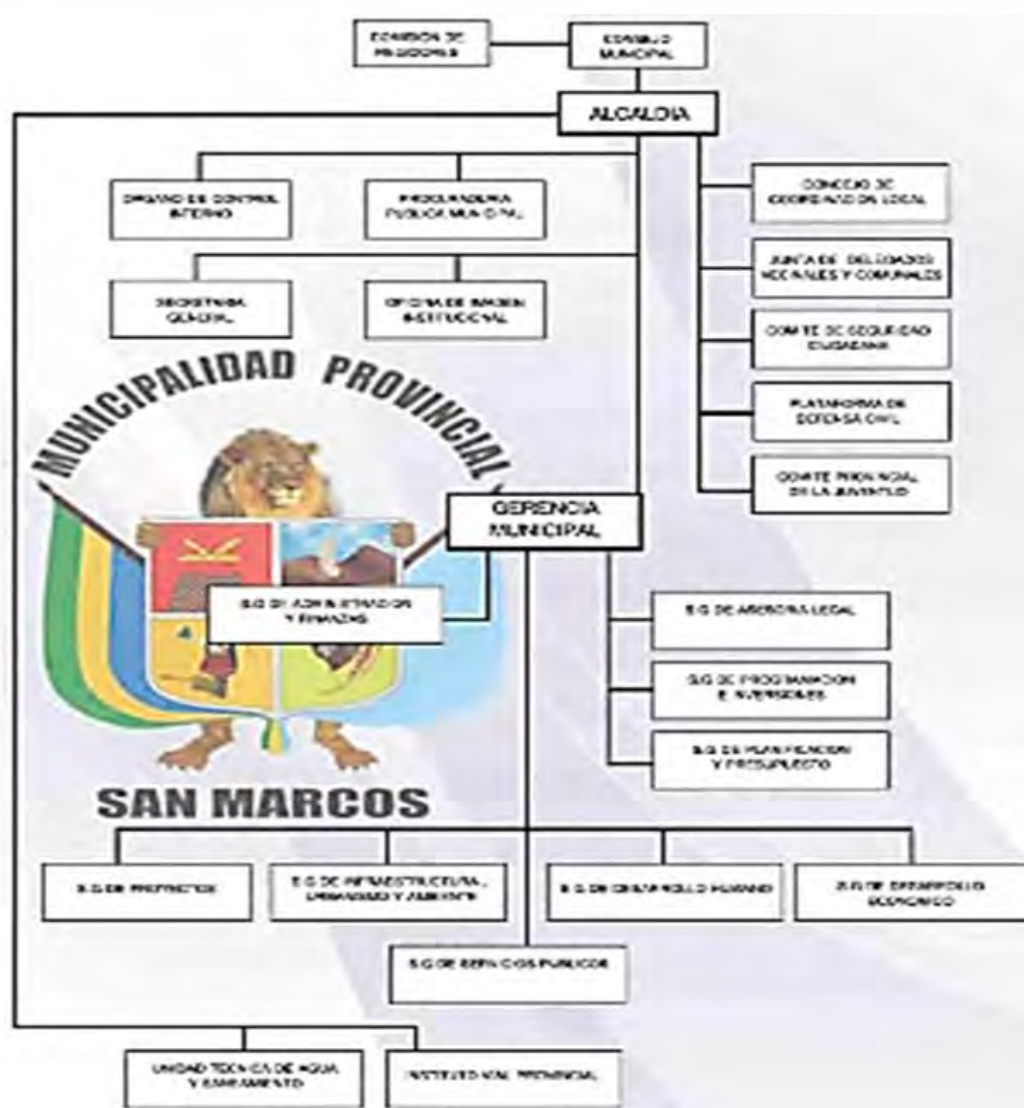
COMISION DE REGIDORES

CONSEJO MUNICIPAL

ALCALDIA

ORGANO DE CONTROL INTERNO

PROCURADURIA PUBLICA MUNICIPAL

CONCEJO DE COORDINACION LOCAL

JUNTA DE DELEGADOS VECINALES Y COMUNALES

SECRETARIA GENERAL

OFICINA DE IMAGEN INSTITUCIONAL

COMITE DE SEGURIDAD CIUDADANA

PLATAFORMA DE DEFENSA CIVIL

COMITE PROVINCIAL DE LA JUVENTUD

MUNICIPALIDAD PROVINCIAL

GERENCIA MUNICIPAL

S.G DE ADMINISTRACION Y FINANZAS

S.G DE ASESORIA LEGAL

S.G DE PROGRAMACION E INVERSIONES

S.G DE PLANIFICACION Y PRESUPUESTO

SAN MARCOS

S.G DE PROYECTOS

S.G DE INFRAESTRUCTURA, URBANISMO Y AMBIENTE

S.G DE DESARROLLO HUMANO

S.G DE DESARROLLO ECONOMICO

S.G DE SERVICIOS PUBLICOS

UNIDAD TECNICA DE AGUA Y SANEAMIENTO

INSTITUTO VIAL PROVINCIAL